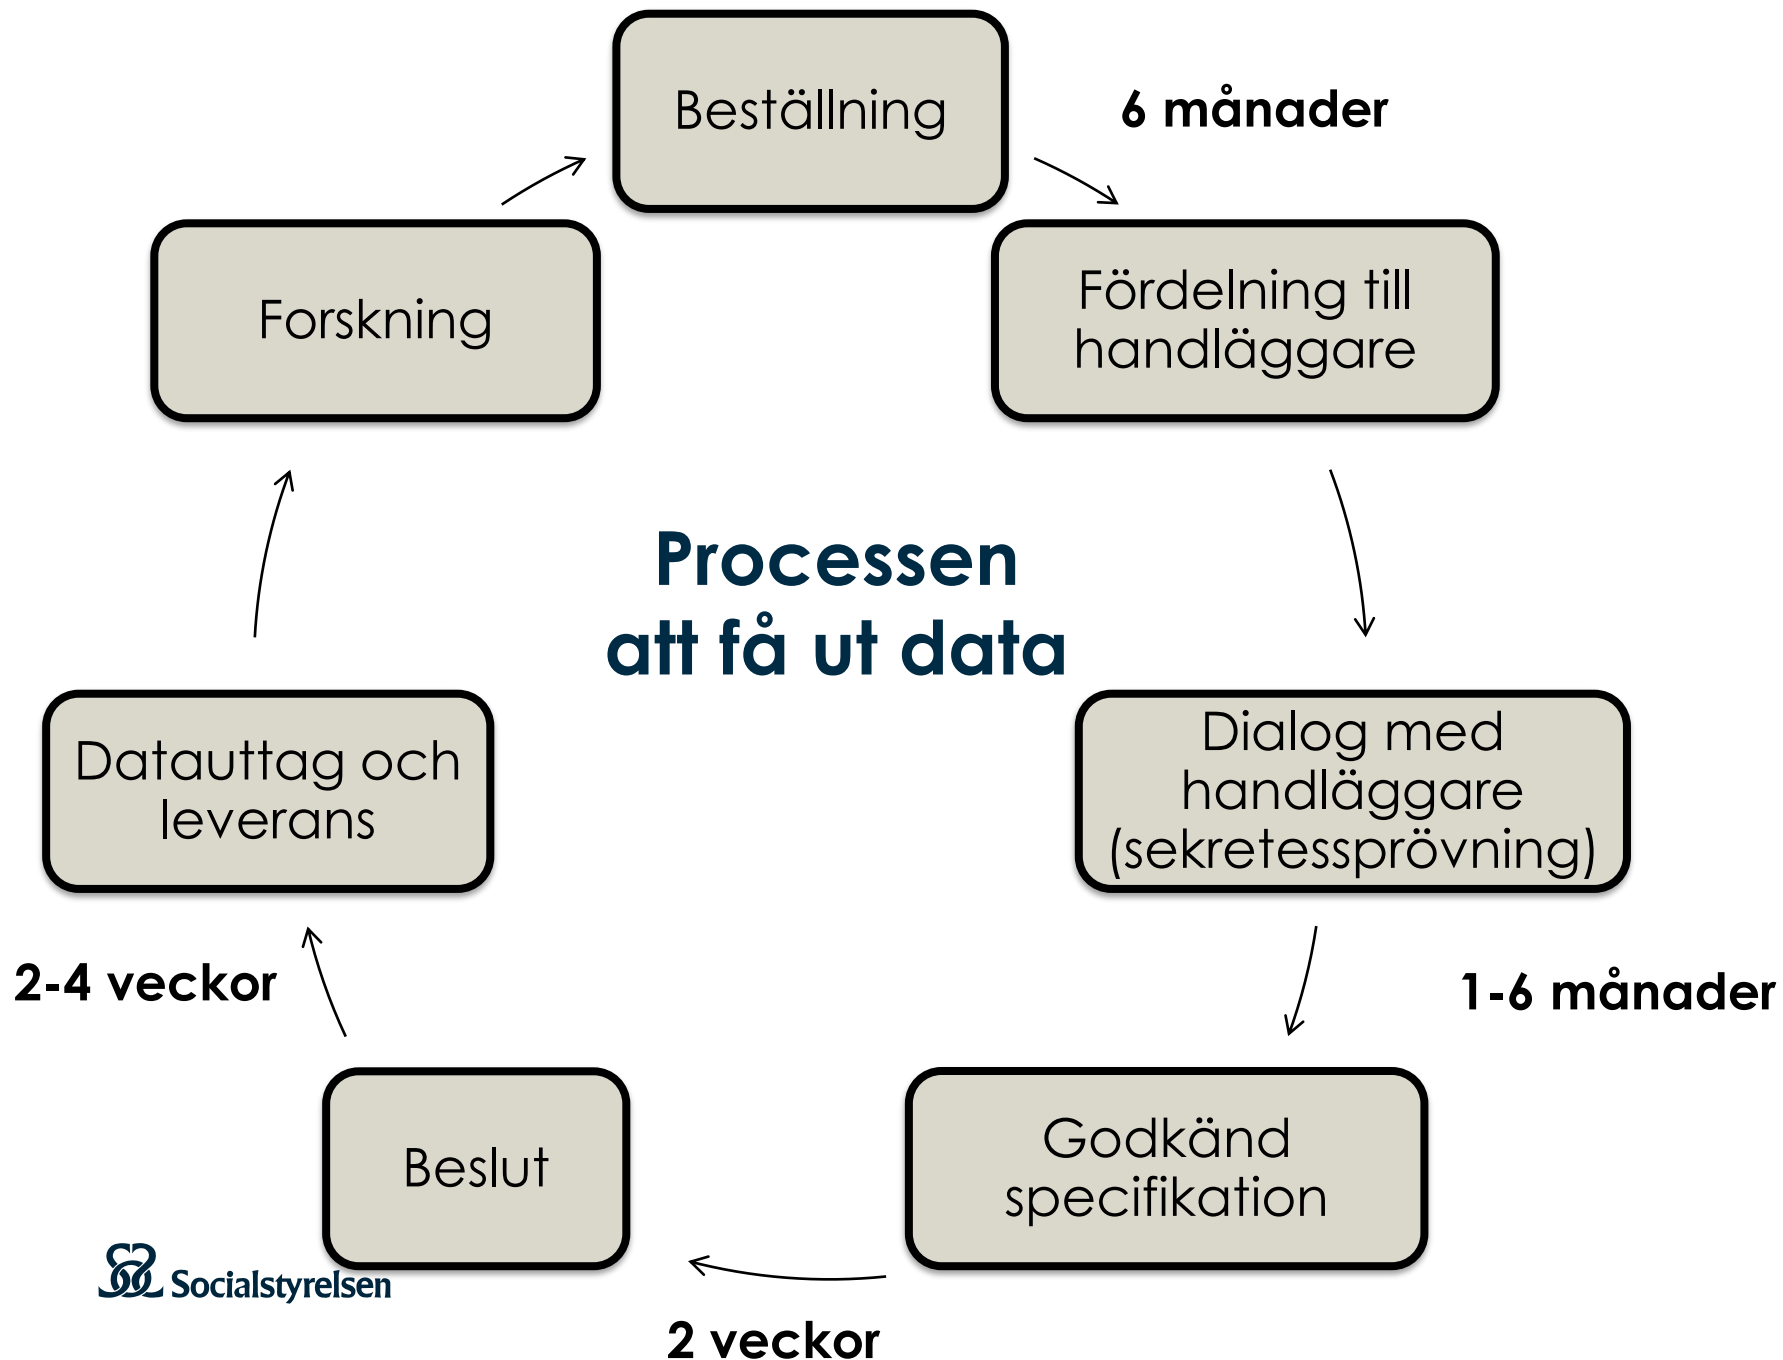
Beställning

6 månader

Fördelning till handläggare

Forskning

Processen att få ut data

Dialog med handläggare (sekretessprövning)

Datauttag och leverans

2-4 veckor

1-6 månader

Beslut

Godkänd specifikation

Socialstyrelsen

2 veckor